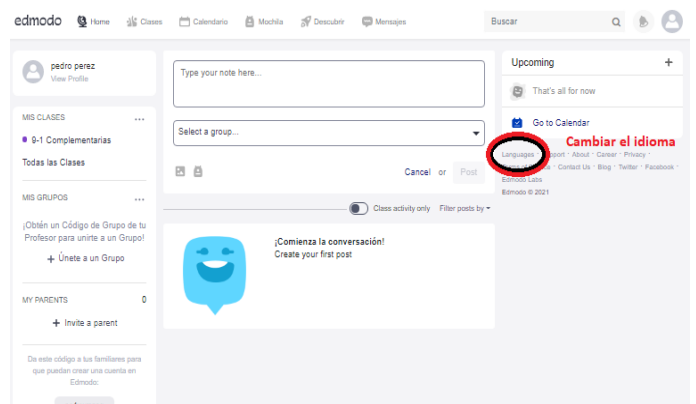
edmodo Home Clases Calendario Mochila Descubrir Mensajes Buscar

pedro perez
View Profile

MIS CLASES ...
9-1 Complementarias
Todas las Clases

MIS GRUPOS ...
¡Obtén un Código de Grupo de tu Profesor para unirte a un Grupo!
+ Únete a un Grupo

MY PARENTS 0
+ Invite a parent

Da este código a tus familiares para que puedan crear una cuenta en Edmodo:

Type your note here...

Select a group...

Cancel or Post

Class activity only Filter posts by

¡Comienza la conversación!
Create your first post

Upcoming +
That's all for now
Go to Calendar

Cambiar el idioma

Languages · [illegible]pport · About · Career · Privacy · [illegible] · Contact Us · Blog · Twitter · Facebook · Edmodo Labs
Edmodo © 2021